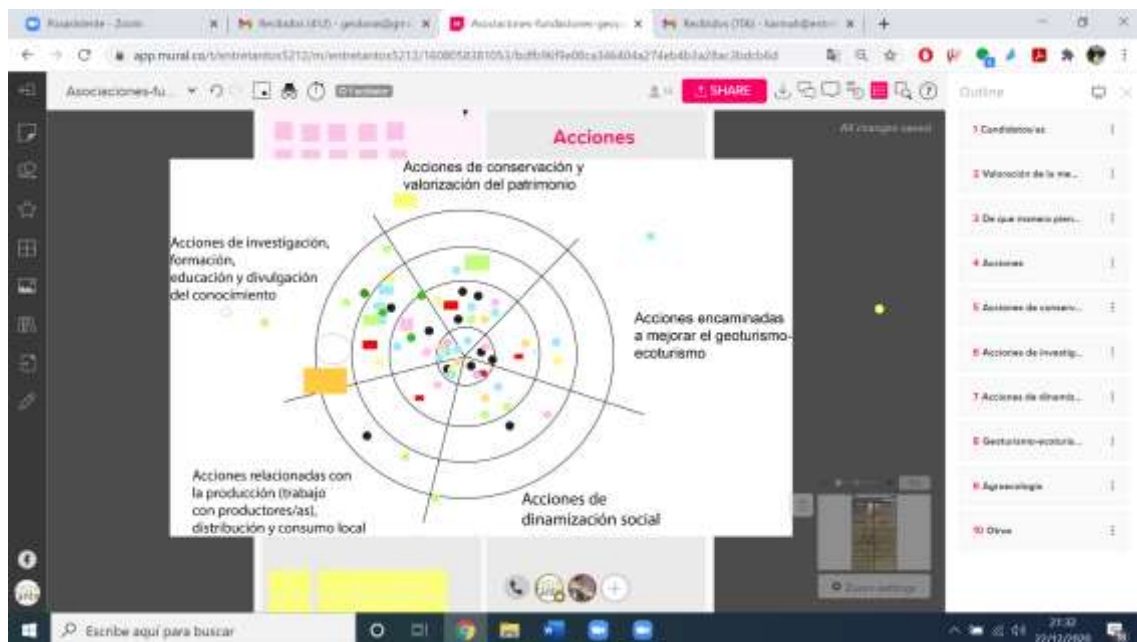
Asociaciones-fu...

SHARE

Outline

Acciones

All changes saved

Acciones de conservación y valorización del patrimonio

Acciones de investigación, formación, educación y divulgación del conocimiento

Acciones encaminadas a mejorar el geoturismo-ecoturismo

Acciones relacionadas con la producción (trabajo con productores/as), distribución y consumo local

Acciones de dinamización social

1 Candidatos/as

2 Valoración de la me...

3 De que manera pien...

4 Acciones

5 Acciones de conserv...

6 Acciones de investig...

7 Acciones de dinamiz...

8 Geoturismo-ecoturis...

9 Agroecología

10 Otros

Escribe aquí para buscar

21:32
22/12/2020